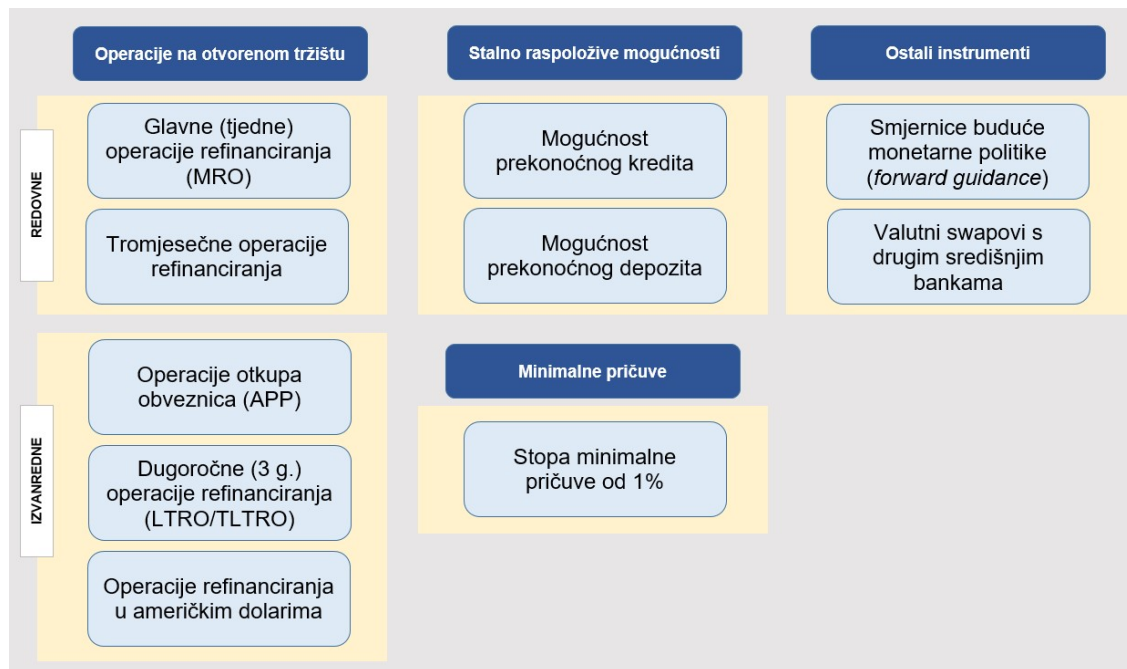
Operacije na otvorenom tržištu

REDOVNE

Glavne (tjedne) operacije refinanciranja (MRO)

Tromjesečne operacije refinanciranja

IZVANREDNE

Operacije otkupa obveznica (APP)

Dugoročne (3 g.) operacije refinanciranja (LTRO/TLTRO)

Operacije refinanciranja u američkim dolarima

Stalno raspoložive mogućnosti

Mogućnost prekonoćnog kredita

Mogućnost prekonoćnog depozita

Minimalne pričuve

Stopa minimalne pričuve od 1%

Ostali instrumenti

Smjernice buduće monetarne politike (*forward guidance*)

Valutni swapovi s drugim središnjim bankama